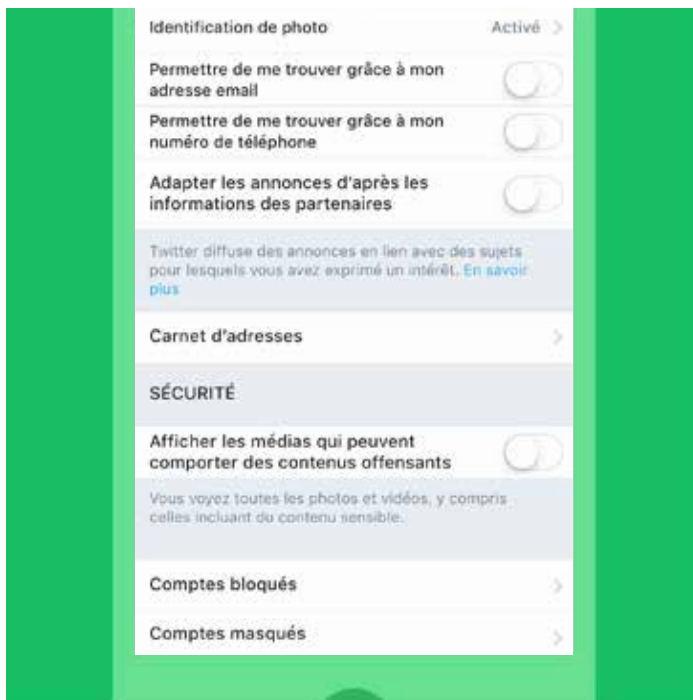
Identification de photo

Activé

Permettre de me trouver grâce à mon adresse email

Permettre de me trouver grâce à mon numéro de téléphone

Adapter les annonces d'après les informations des partenaires

Twitter diffuse des annonces en lien avec des sujets pour lesquels vous avez exprimé un intérêt. En savoir plus

Carnet d'adresses

SÉCURITÉ

Afficher les médias qui peuvent comporter des contenus offensants

Vous voyez toutes les photos et vidéos, y compris celles incluant du contenu sensible.

Comptes bloqués

Comptes masqués